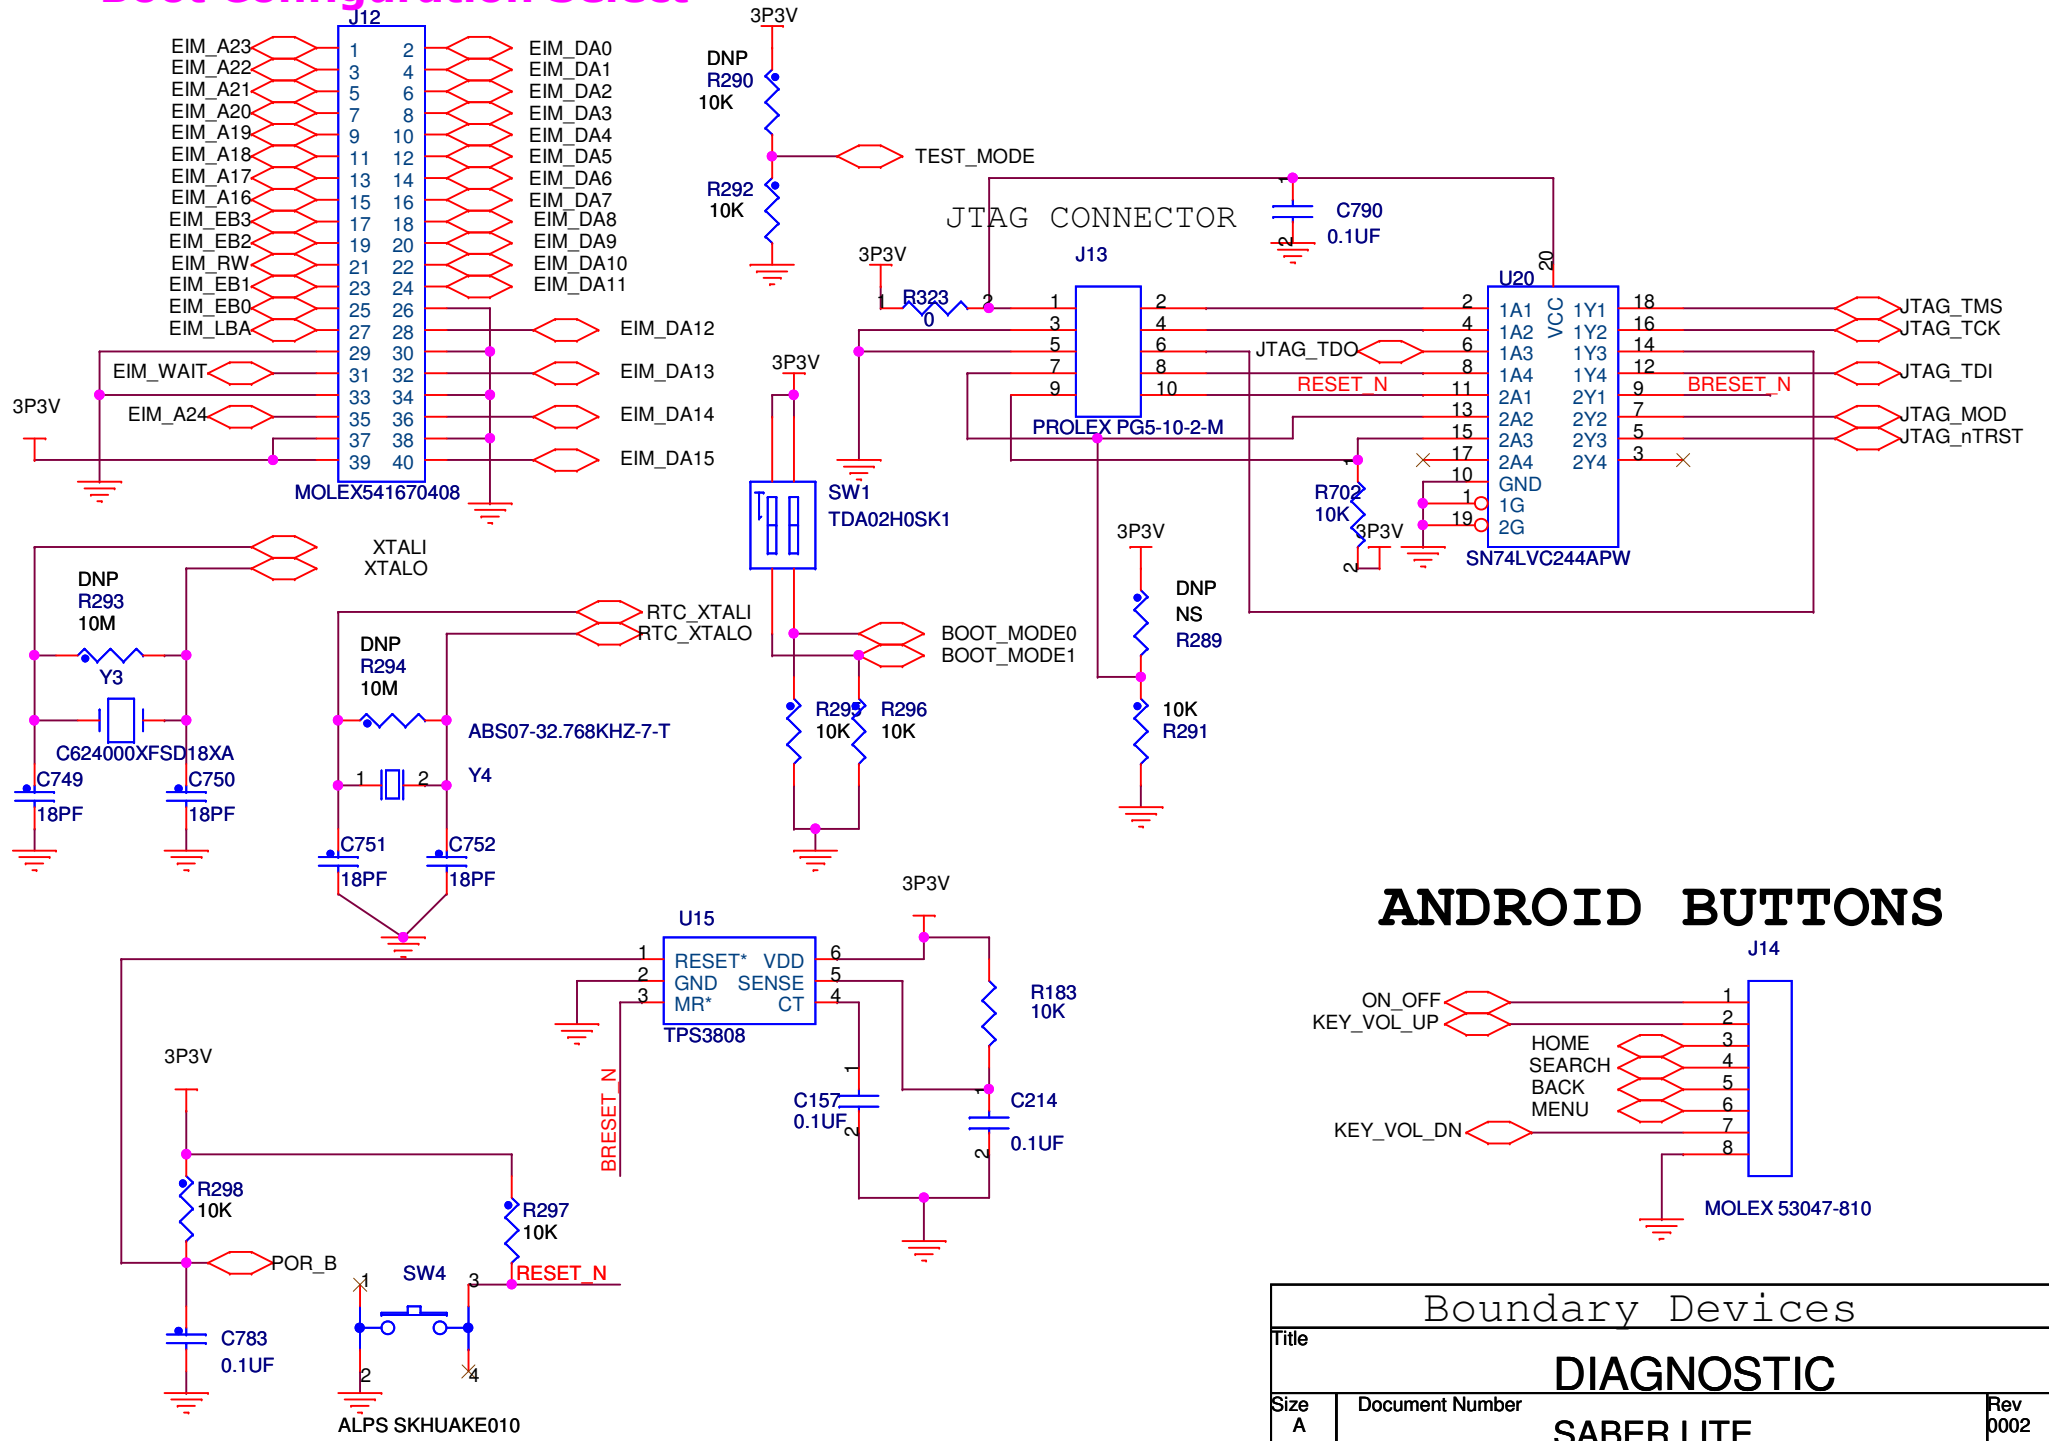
J12

EIM_A23 1 2 EIM_DA0
EIM_A22 3 4 EIM_DA1
EIM_A21 5 6 EIM_DA2
EIM_A20 7 8 EIM_DA3
EIM_A19 9 10 EIM_DA4
EIM_A18 11 12 EIM_DA5
EIM_A17 13 14 EIM_DA6
EIM_A16 15 16 EIM_DA7
EIM_EB3 17 18 EIM_DA8
EIM_EB2 19 20 EIM_DA9
EIM_RW 21 22 EIM_DA10
EIM_EB1 23 24 EIM_DA11
EIM_EB0 25 26
EIM_LBA 27 28 EIM_DA12
29 30
EIM_WAIT 31 32 EIM_DA13
33 34
EIM_A24 35 36 EIM_DA14
37 38
39 40 EIM_DA15
3P3V
MOLEX541670408

3P3V
DNP
R290
10K
TEST_MODE
R292
10K

JTAG CONNECTOR
J13
3P3V
1 R323 2
0
1 2
3 4
5 6
7 8
9 10
PROLEX PG5-10-2-M
JTAG_TDO
RESET_N

C790
0.1UF
1
2
20
U20
1A1 1Y1
1A2 1Y2
1A3 VCC 1Y3
1A4 1Y4
2A1 2Y1
2A2 2Y2
2A3 2Y3
2A4 2Y4
GND
1G
2G
2 18
4 16
6 14
8 12
11 9
13 7
15 5
17 3
10
1
19
SN74LVC244APW
BRESET_N
JTAG_TMS
JTAG_TCK
JTAG_TDI
JTAG_MOD
JTAG_nTRST
R702
10K
3P3V
2

3P3V
SW1
TDA02H0SK1
BOOT_MODE0
BOOT_MODE1
R295
10K
R296
10K

3P3V
DNP
NS
R289
10K
R291

XTALI
XTALO
DNP
R293
10M
Y3
C624000XFSD18XA
C749
18PF
C750
18PF

RTC_XTALI
RTC_XTALO
DNP
R294
10M
ABS07-32.768KHZ-7-T
1 2
Y4
C751
18PF
C752
18PF

U15
1 RESET* VDD 6
2 GND SENSE 5
3 MR* CT 4
TPS3808
BRESET_N
3P3V
R183
10K
C157
0.1UF
1
2
C214
0.1UF
1
2

3P3V
R298
10K
POR_B
C783
0.1UF
R297
10K
SW4
1 3
2 4
RESET_N
ALPS SKHUAKE010

ANDROID BUTTONS
J14
ON_OFF 1
KEY_VOL_UP 2
HOME 3
SEARCH 4
BACK 5
MENU 6
KEY_VOL_DN 7
8
MOLEX 53047-810

Boundary Devices
Title
DIAGNOSTIC
Size
A
Document Number
SABER LITE
Rev
0002